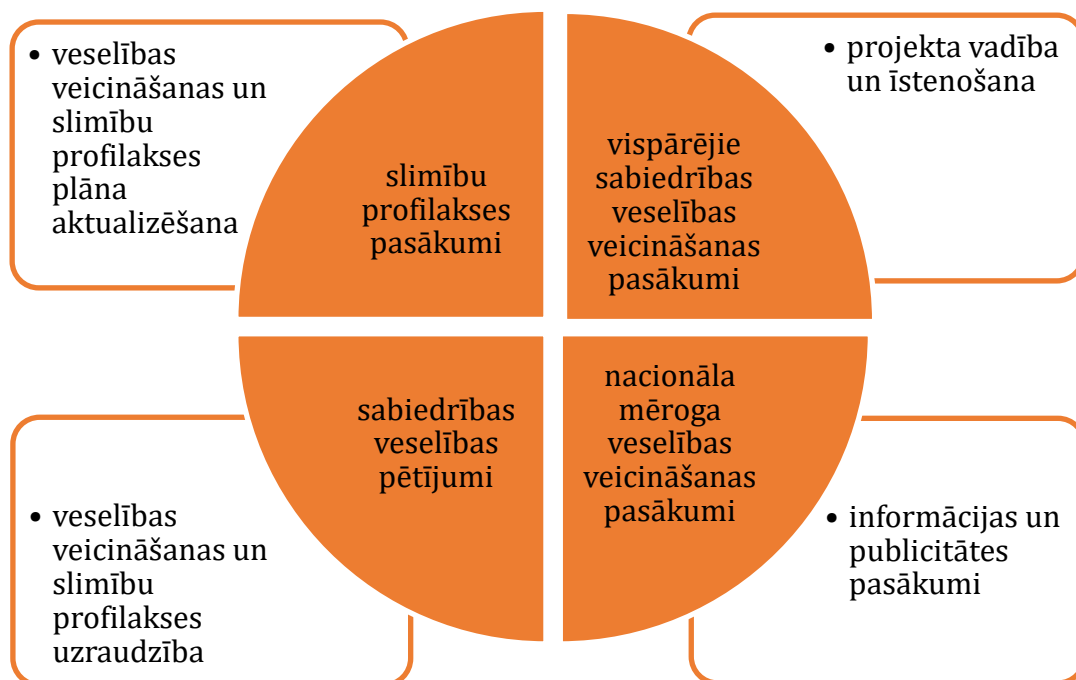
• veselības veicināšanas un slimību profilakses plāna aktualizēšana

slimību profilakses pasākumi

vispārējie sabiedrības veselības veicināšanas pasākumi

• projekta vadība un īstenošana

sabiedrības veselības pētījumi

nacionāla mēroga veselības veicināšanas pasākumi

• veselības veicināšanas un slimību profilakses uzraudzība

• informācijas un publicitātes pasākumi